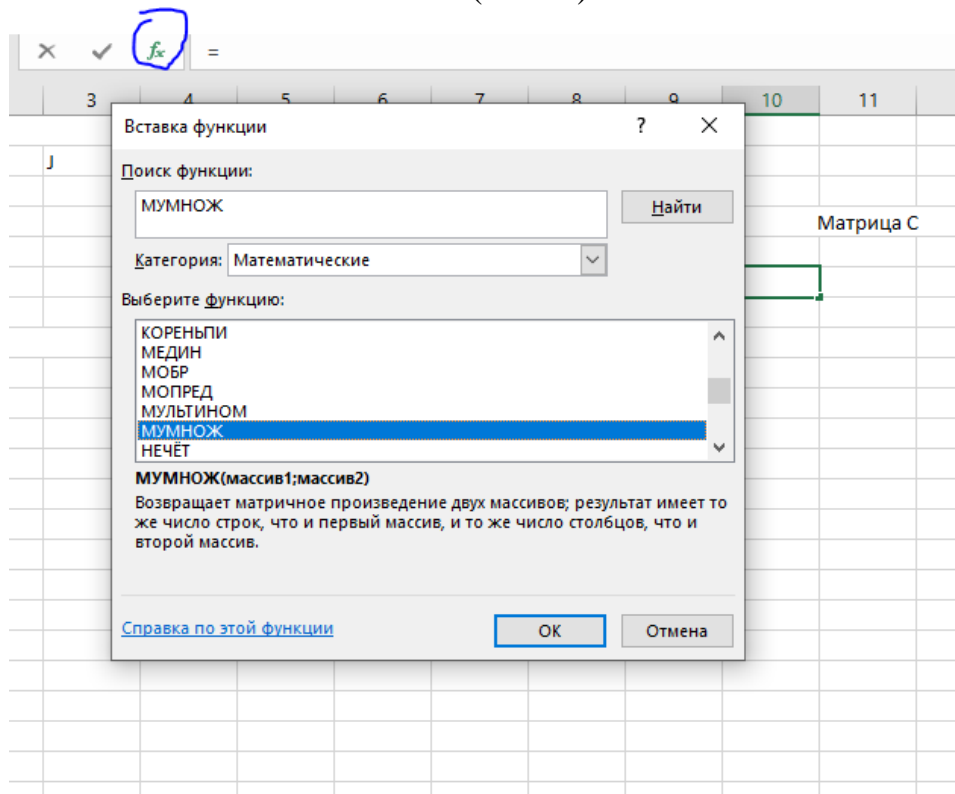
× ✓ $f_x$ =

3 4 5 6 7 8 9 10 11

J

Матрица С

Вставка функции ? ×

Поиск функции:

МУМНОЖ

Найти

Категория: Математические

Выберите функцию:

КОРЕНЬПИ
МЕДИН
МОБР
МОПРЕД
МУЛЬТИНОМ
МУМНОЖ
НЕЧЁТ

МУМНОЖ(массив1;массив2)

Возвращает матричное произведение двух массивов; результат имеет то же число строк, что и первый массив, и то же число столбцов, что и второй массив.

Справка по этой функции

ОК

Отмена